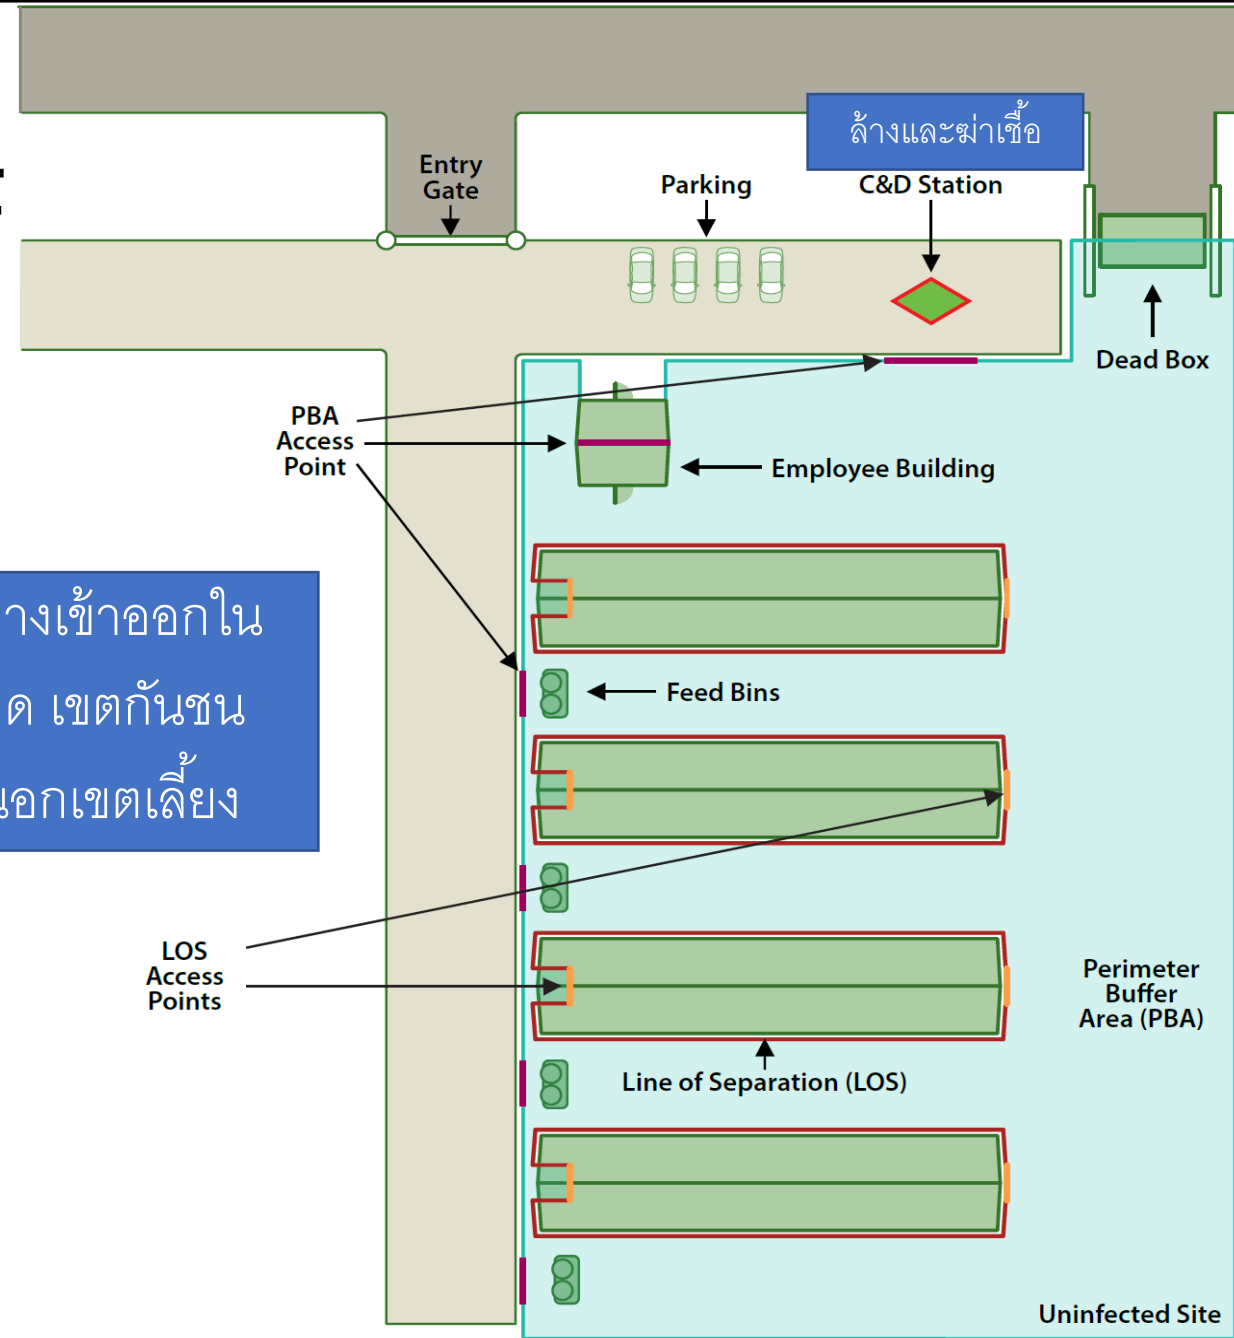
ล้างและฆ่าเชื้อ

Entry Gate

Parking

C&D Station

Dead Box

PBA Access Point

Employee Building

างเข้าออกใน
ด เขตกันชน
นอกเขตเลี้ยง

Feed Bins

LOS Access Points

Perimeter Buffer Area (PBA)

Line of Separation (LOS)

Uninfected Site